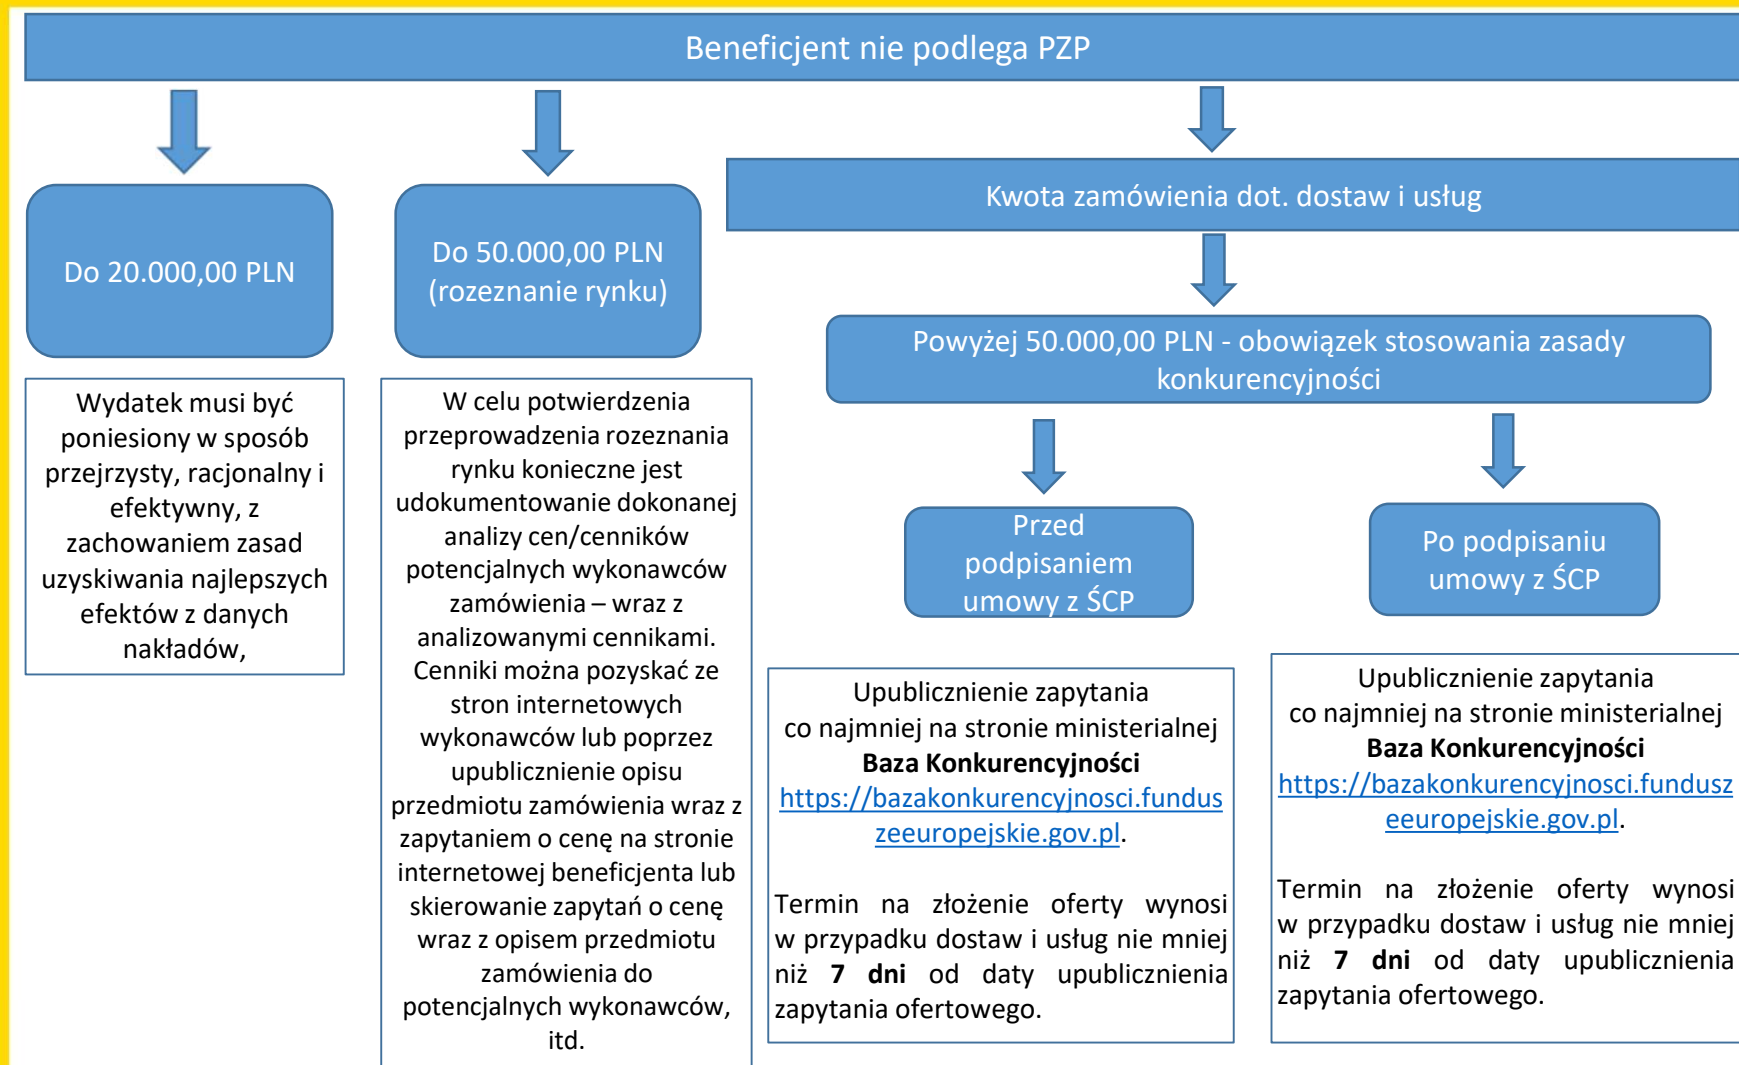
Beneficjent nie podlega PZP

Do 20.000,00 PLN

Do 50.000,00 PLN (rozeznanie rynku)

Kwota zamówienia dot. dostaw i usług

Powyżej 50.000,00 PLN - obowiązek stosowania zasady konkurencyjności

Przed podpisaniem umowy z ŚCP

Po podpisaniu umowy z ŚCP

Wydatek musi być poniesiony w sposób przejrzysty, racjonalny i efektywny, z zachowaniem zasad uzyskiwania najlepszych efektów z danych nakładów,

W celu potwierdzenia przeprowadzenia rozeznania rynku konieczne jest udokumentowanie dokonanej analizy cen/cenników potencjalnych wykonawców zamówienia – wraz z analizowanymi cennikami. Cenniki można pozyskać ze stron internetowych wykonawców lub poprzez upublicznienie opisu przedmiotu zamówienia wraz z zapytaniem o cenę na stronie internetowej beneficjenta lub skierowanie zapytań o cenę wraz z opisem przedmiotu zamówienia do potencjalnych wykonawców, itd.

Upublicznienie zapytania co najmniej na stronie ministerialnej **Baza Konkurencyjności** https://bazakonkurencyjnosci.funduszeeuropejskie.gov.pl.

Termin na złożenie oferty wynosi w przypadku dostaw i usług nie mniej niż **7 dni** od daty upublicznienia zapytania ofertowego.

Upublicznienie zapytania co najmniej na stronie ministerialnej **Baza Konkurencyjności** https://bazakonkurencyjnosci.funduszeeuropejskie.gov.pl.

Termin na złożenie oferty wynosi w przypadku dostaw i usług nie mniej niż **7 dni** od daty upublicznienia zapytania ofertowego.